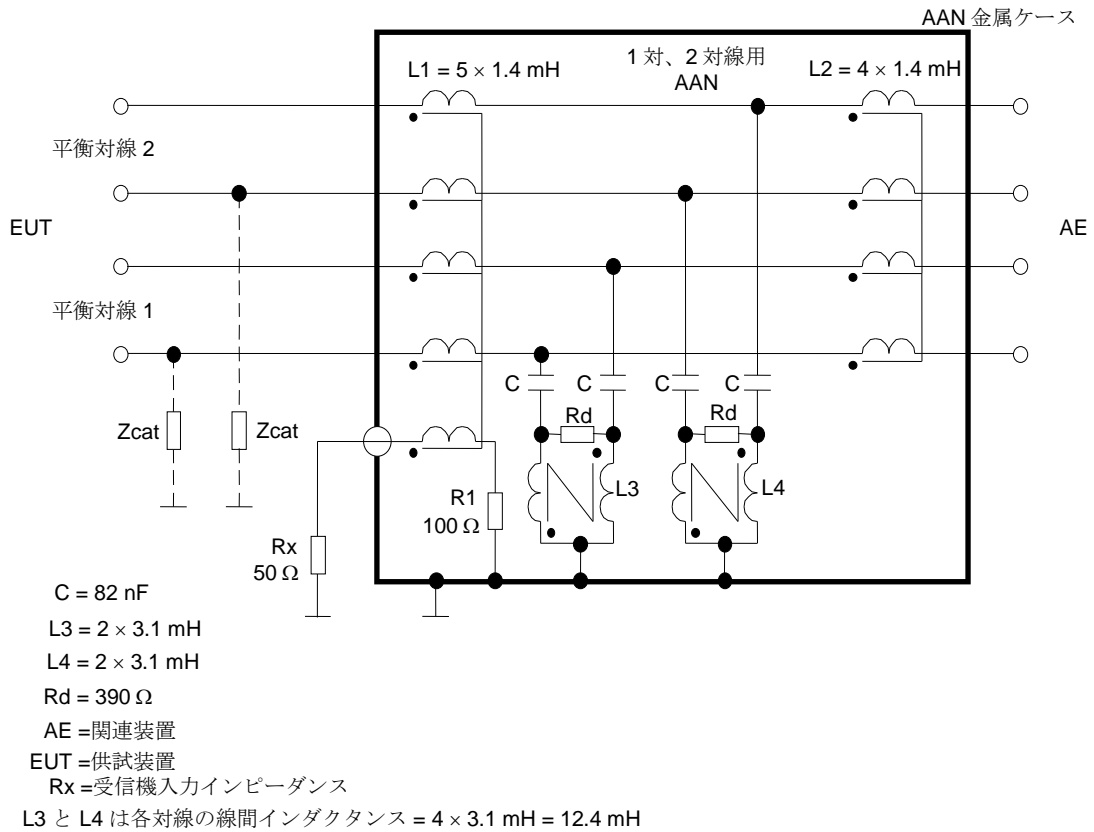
AAN 金属ケース

L1 = 5 × 1.4 mH

1 対、2 対線用
AAN

L2 = 4 × 1.4 mH

平衡対線 2

EUT

AE

平衡対線 1

C C C C

Rd Rd

Zcat Zcat

L3 L4

R1
100 Ω

Rx
50 Ω

C = 82 nF
L3 = 2 × 3.1 mH
L4 = 2 × 3.1 mH
Rd = 390 Ω
AE =関連装置
EUT =供試装置
Rx =受信機入力インピーダンス
L3 と L4 は各対線の線間インダクタンス = 4 × 3.1 mH = 12.4 mH